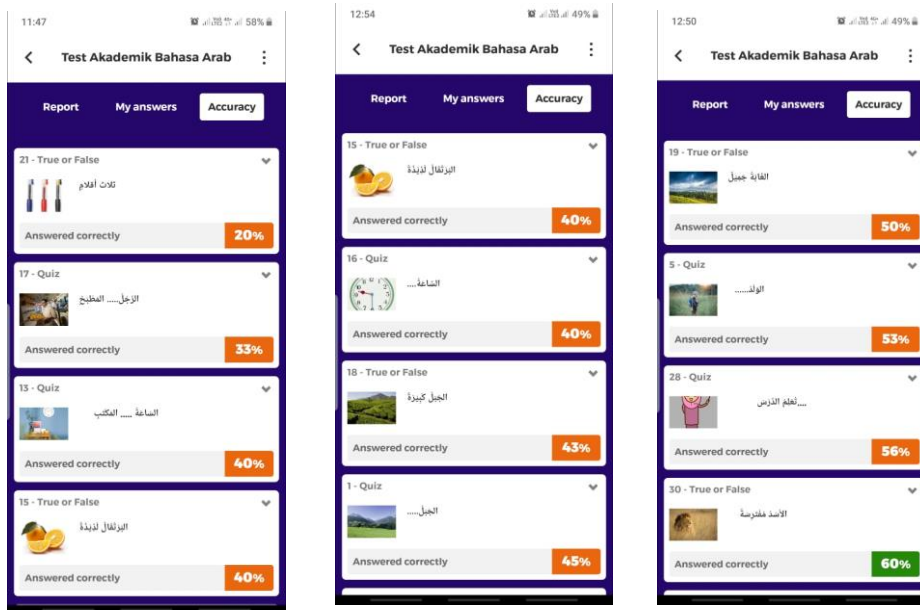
11:47 58%

Test Akademik Bahasa Arab

Report My answers Accuracy

21 - True or False
ثلاث أقلام
Answered correctly 20%

17 - Quiz
الرجل..... المطبخ
Answered correctly 33%

13 - Quiz
الساعة ..... المكتب
Answered correctly 40%

15 - True or False
البرتقال لذيذة
Answered correctly 40%

12:54 49%

Test Akademik Bahasa Arab

Report My answers Accuracy

15 - True or False
البرتقال لذيذة
Answered correctly 40%

16 - Quiz
الساعة....
Answered correctly 40%

18 - True or False
الجبل كبيرة
Answered correctly 43%

1 - Quiz
الجبل.....
Answered correctly 45%

12:50 49%

Test Akademik Bahasa Arab

Report My answers Accuracy

19 - True or False
الغابة جميل
Answered correctly 50%

5 - Quiz
الولد......
Answered correctly 53%

28 - Quiz
.....تعلم الدرس
Answered correctly 56%

30 - True or False
الأسد مفترسة
Answered correctly 60%